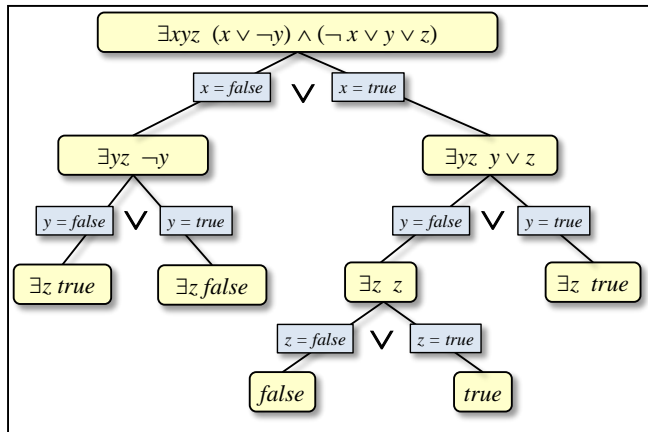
$\exists xyz \ (x \vee \neg y) \wedge (\neg x \vee y \vee z)$

$x = false$ $\vee$ $x = true$

$\exists yz \ \neg y$

$y = false$ $\vee$ $y = true$

$\exists z \ true$

$\exists z \ false$

$\exists yz \ y \vee z$

$y = false$ $\vee$ $y = true$

$\exists z \ z$

$\exists z \ true$

$z = false$ $\vee$ $z = true$

$false$

$true$